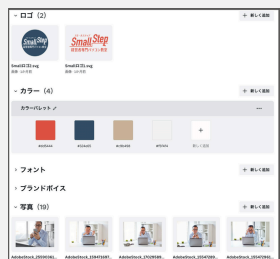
ロゴ（2）

+ 新しく追加

Small Step

Small Step
経営専門デザイン事務所

Small(ロゴ).svg
画像・1か月前

Small(ロゴ)2.svg
画像・1か月前

カラー（4）

+ 新しく追加

カラーパレット

#e05444

#2d4a65

#c8b090

#f0f0f0

+
新しく追加

フォント

+ 新しく追加

ブランドボイス

写真（19）

+ 新しく追加

AdobeStock_29039382...

AdobeStock_33842358...

AdobeStock_37029589...

AdobeStock_35547289...

AdobeStock_35547289...